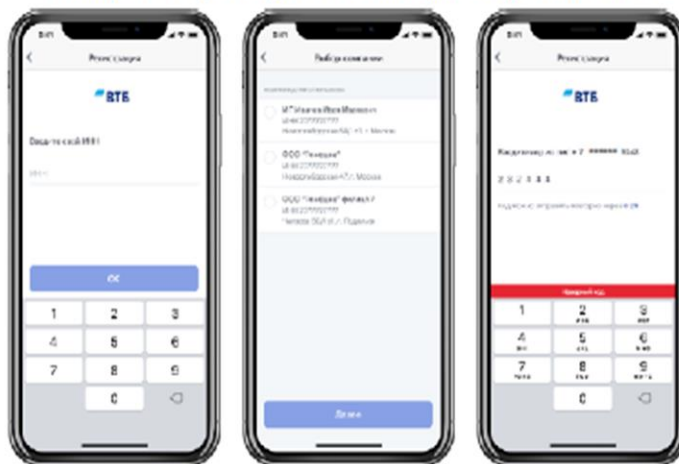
9:41

Регистрация

ВТБ

Введите свой ИНН

ИНН

ОК

1 2 3
4 5 6
7 8 9
0

9:41

Выбор компании

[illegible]

ИП Иванов Иван Иванович
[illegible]
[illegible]

ООО "Ромашка"
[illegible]
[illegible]

ООО "Ромашка" филиал 7
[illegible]
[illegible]

Далее

9:41

Регистрация

ВТБ

Код отправлен на номер +7 ****** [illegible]

2 3 2 3 4 4

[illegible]

Неверный код

1 2 3
4 5 6
7 8 9
0